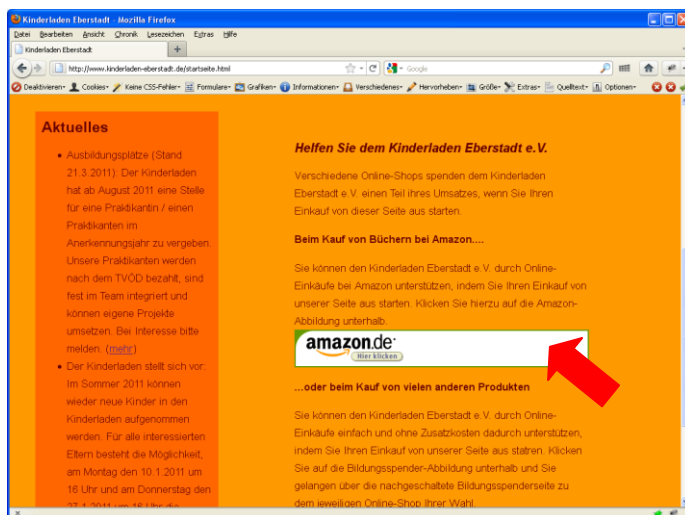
Kinderladen Eberstadt - Mozilla Firefox

Datei Bearbeiten Ansicht Chronik Lesezeichen Extras Hilfe

Kinderladen Eberstadt

http://www.kinderladen-eberstadt.de/startseite.html

Google

Deaktivieren Cookies Keine CSS-Fehler Formulare Grafiken Informationen Verschiedenes Hervorheben Größe Extras Quelltext Optionen

Aktuelles

- Ausbildungsplätze (Stand 21.3.2011): Der Kinderladen hat ab August 2011 eine Stelle für eine Praktikantin / einen Praktikanten im Anerkennungsjahr zu vergeben. Unsere Praktikanten werden nach dem TVÖD bezahlt, sind fest im Team integriert und können eigene Projekte umsetzen. Bei Interesse bitte melden. (mehr)
- Der Kinderladen stellt sich vor: Im Sommer 2011 können wieder neue Kinder in den Kinderladen aufgenommen werden. Für alle interessierten Eltern besteht die Möglichkeit, am Montag den 10.1.2011 um 16 Uhr und am Donnerstag den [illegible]

Helfen Sie dem Kinderladen Eberstadt e.V.

Verschiedene Online-Shops spenden dem Kinderladen Eberstadt e.V. einen Teil ihres Umsatzes, wenn Sie Ihren Einkauf von dieser Seite aus starten.

Beim Kauf von Büchern bei Amazon....

Sie können den Kinderladen Eberstadt e.V. durch Online-Einkäufe bei Amazon unterstützen, indem Sie Ihren Einkauf von unserer Seite aus starten. Klicken Sie hierzu auf die Amazon-Abbildung unterhalb.

amazon.de
Hier klicken

...oder beim Kauf von vielen anderen Produkten

Sie können den Kinderladen Eberstadt e.V. durch Online-Einkäufe einfach und ohne Zusatzkosten dadurch unterstützen, indem Sie Ihren Einkauf von unserer Seite aus statren. Klicken Sie auf die Bildungsspender-Abbildung unterhalb und Sie gelangen über die nachgeschaltete Bildungsspenderseite zu dem jeweiligen Online-Shop Ihrer Wahl.